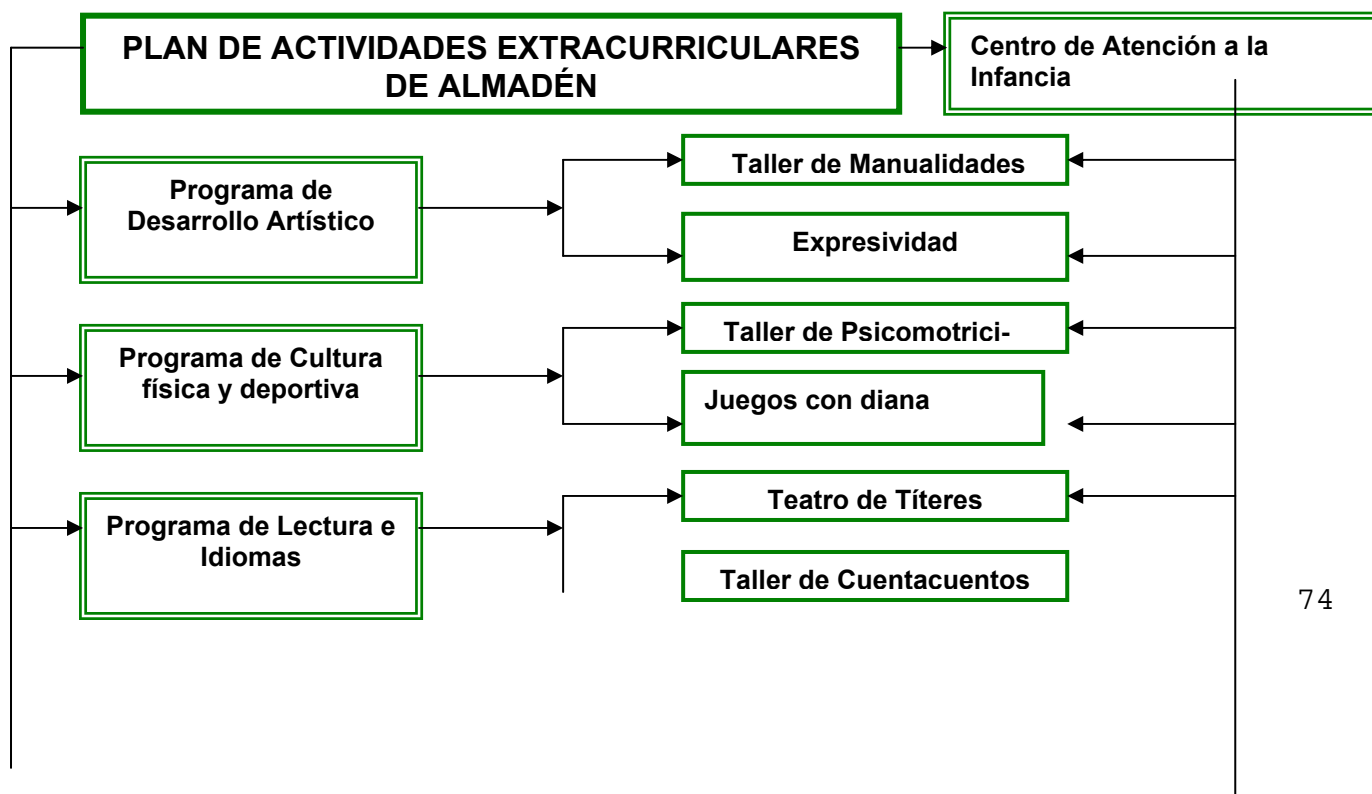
PLAN DE ACTIVIDADES EXTRACURRICULARES DE ALMADÉN

Centro de Atención a la Infancia

Programa de Desarrollo Artístico

Taller de Manualidades

Expresividad

Programa de Cultura física y deportiva

Taller de Psicomotrici-

Juegos con diana

Programa de Lectura e Idiomas

Teatro de Títeres

Taller de Cuentacuentos

74